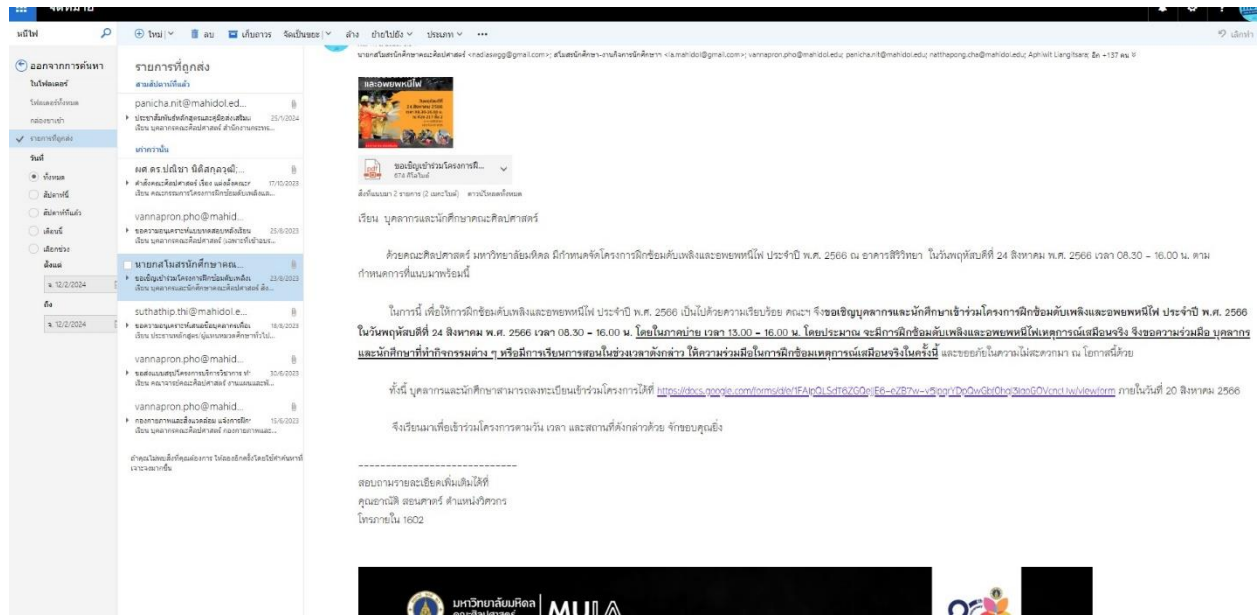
จดหมาย

หมีไฟ

⊕ ใหม่ | ลบ | เก็บถาวร | จัดเป็นขยะ | ล้าง | ย้ายไปยัง | ประเภท | ...

เลิกทำ

ออกจากการค้นหา

ในโฟลเดอร์

โฟลเดอร์ทั้งหมด

กล่องขาเข้า

รายการที่ถูกส่ง

วันที่

ทั้งหมด

สัปดาห์นี้

สัปดาห์ที่แล้ว

เดือนนี้

เลือกช่วง

ตั้งแต่

ม. 12/2/2024

ถึง

ม. 12/2/2024

รายการที่ถูกส่ง

สามสัปดาห์ที่แล้ว

panicha.nit@mahidol.ed...
ประชาสัมพันธ์หลักสูตรและคู่มือส่งเสริม 25/1/2024
เรียน บุคลากรคณะศิลปศาสตร์ สำนักงานกรรม...

เก่ากว่านั้น

ผศ.ดร.ปณิชา นิติสกุลวุฒิ...
คำสั่งคณะศิลปศาสตร์ เรื่อง แต่งตั้งคณะกร 17/10/2023
เรียน คณะกรรมการโครงการฝึกซ้อมดับเพลิงและ...

vannapron.pho@mahid...
ขอความอนุเคราะห์แบบทดสอบหลังเรียน 25/8/2023
เรียน บุคลากรคณะศิลปศาสตร์ (เฉพาะที่เข้าอบร...

นายกสโมสรนักศึกษาคณ...
ขอเชิญเข้าร่วมโครงการฝึกซ้อมดับเพลิง 23/8/2023
เรียน บุคลากรและนักศึกษาคณะศิลปศาสตร์ ต้อง...

suthathip.thi@mahidol.e...
ขอความอนุเคราะห์แสดงข้อมูลคุณลักษณะ 18/8/2023
เรียน ประธานหลักสูตร/ผู้แทนหลวงศึกษาทั่วไป...

vannapron.pho@mahid...
ขอส่งแบบสรุปโครงการบริการวิชาการ ทั่ 30/6/2023
เรียน คณาจารย์คณะศิลปศาสตร์ งานแผนและพั...

vannapron.pho@mahid...
กองกลางการและสิ่งแวดล้อม แจ้งการฝึก 15/6/2023
เรียน บุคลากรคณะศิลปศาสตร์ กองกลางการและ...

ถ้าคุณไม่พบสิ่งที่คุณต้องการ ให้ลองอีกครั้งโดยใช้คำค้นหาที่เจาะจงมากขึ้น

นายกสโมสรนักศึกษาคณะศิลปศาสตร์ <nadiaswgg@gmail.com>; สโมสรนักศึกษา-งานกิจการนักศึกษา <la.mahidol@gmail.com>; vannapron.pho@mahidol.edu; panicha.nit@mahidol.edu; natthapong.cha@mahidol.edu; Aphiwit Liangitsara; อีก +137 คน

และอพยพหนีไฟ

ขอเชิญเข้าร่วมโครงการฝึ...
674 กิโลไบต์

สิ่งที่แนบมา 2 รายการ (2 เมกะไบต์) ดาวน์โหลดทั้งหมด

เรียน บุคลากรและนักศึกษาคณะศิลปศาสตร์

ด้วยคณะศิลปศาสตร์ มหาวิทยาลัยมหิดล มีกำหนดจัดโครงการฝึกซ้อมดับเพลิงและอพยพหนีไฟ ประจำปี พ.ศ. 2566 ณ อาคารสิริวิทยา ในวันพฤหัสบดีที่ 24 สิงหาคม พ.ศ. 2566 เวลา 08.30 - 16.00 น. ตามกำหนดการที่แนบมาพร้อมนี้

ในการนี้ เพื่อให้การฝึกซ้อมดับเพลิงและอพยพหนีไฟ ประจำปี พ.ศ. 2566 เป็นไปด้วยความเรียบร้อย คณะฯ จึงขอเชิญบุคลากรและนักศึกษาเข้าร่วมโครงการฝึกซ้อมดับเพลิงและอพยพหนีไฟ ประจำปี พ.ศ. 2566 ในวันพฤหัสบดีที่ 24 สิงหาคม พ.ศ. 2566 เวลา 08.30 - 16.00 น. โดยในภาคบ่าย เวลา 13.00 - 16.00 น. โดยประมาณ จะมีการฝึกซ้อมดับเพลิงและอพยพหนีไฟเหตุการณ์เสมือนจริง จึงขอความร่วมมือ บุคลากรและนักศึกษาที่ทำกิจกรรมต่าง ๆ หรือมีการเรียนการสอนในช่วงเวลาดังกล่าว ให้ความร่วมมือในการฝึกซ้อมเหตุการณ์เสมือนจริงในครั้งนี้ และขออภัยในความไม่สะดวกมา ณ โอกาสนี้ด้วย

ทั้งนี้ บุคลากรและนักศึกษาสามารถลงทะเบียนเข้าร่วมโครงการได้ที่ https://docs.google.com/forms/d/e/1FAIpQLSdT6ZGOriE6-eZB7w-v5iqqrYDpQwGbtOhqi3iqoGOVcnclJw/viewform ภายในวันที่ 20 สิงหาคม 2566

จึงเรียนมาเพื่อเข้าร่วมโครงการตามวัน เวลา และสถานที่ดังกล่าวด้วย จักขอบคุณยิ่ง

-----------------------------

สอบถามรายละเอียดเพิ่มเติมได้ที่
คุณธาวณิ สอนศาสตร์ ตำแหน่งวิศวกร
โทรภายใน 1602

มหาวิทยาลัยมหิดล คณะศิลปศาสตร์ MULA